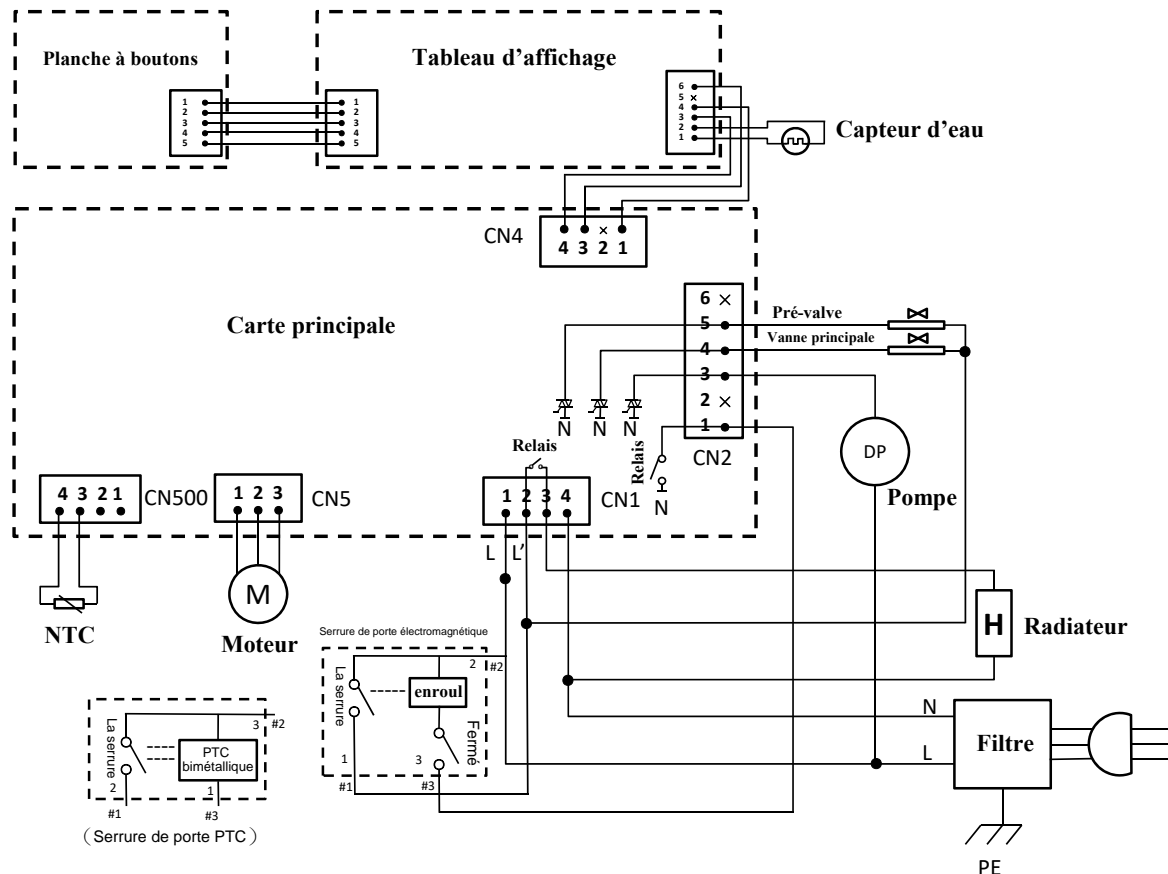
Planche à boutons

1
2
3
4
5

1
2
3
4
5

Tableau d'affichage

6
5 ×
4
3
2
1

Capteur d'eau

CN4

4 3 × 2 1

Carte principale

6 ×
5
4
3
2 ×
1

Pré-valve

Vanne principale

N N N

Relais

Relais

N

CN2

DP

Pompe

4 3 2 1 CN500

1 2 3 CN5

1 2 3 4 CN1

L L'

M

NTC

Moteur

Serrure de porte électromagnétique

La serrure

enroul

2

#2

Fermé

1

3

#1

#3

H

Radiateur

N

L

Filtre

PE

La serrure

PTC bimétallique

3

#2

2

1

#1

#3

（Serrure de porte PTC）